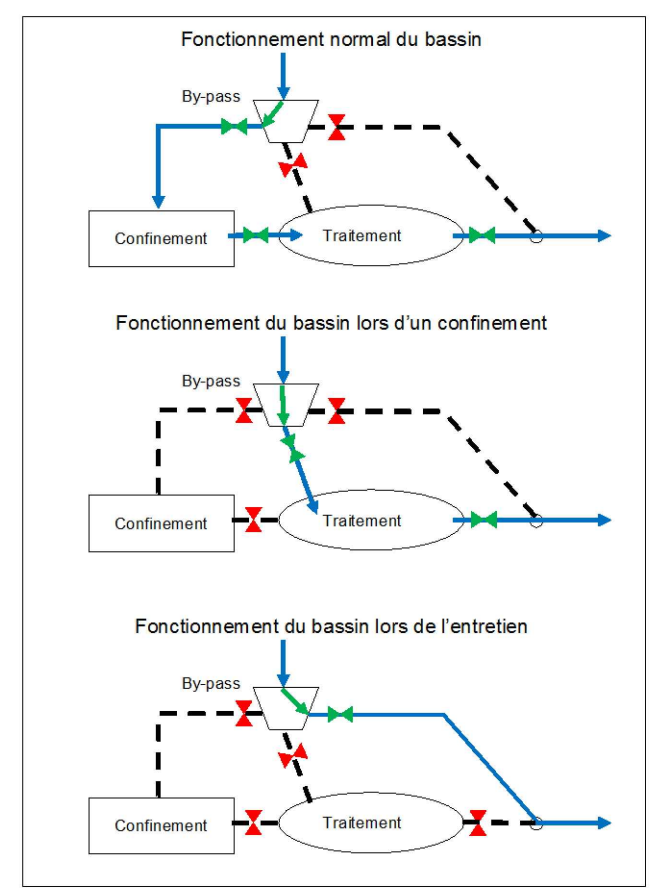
Fonctionnement normal du bassin

By-pass

Confinement

Traitement

Fonctionnement du bassin lors d'un confinement

By-pass

Confinement

Traitement

Fonctionnement du bassin lors de l'entretien

By-pass

Confinement

Traitement